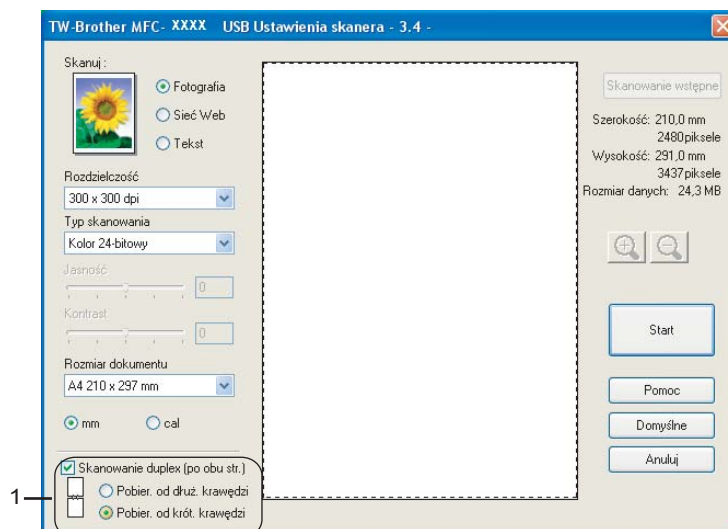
TW-Brother MFC- XXXX USB Ustawienia skanera - 3.4 -

Skanuj :

Fotografia

Sieć Web

Tekst

Rozdzielczość

300 x 300 dpi

Typ skanowania

Kolor 24-bitowy

Jasność

0

Kontrast

0

Rozmiar dokumentu

A4 210 x 297 mm

mm

cal

Skanowanie duplex (po obu str.)

Pobier. od dłuż. krawędzi

Pobier. od krót. krawędzi

1

Skanowanie wstępne

Szerokość: 210,0 mm
2480piksele
Wysokość: 291,0 mm
3437piksele
Rozmiar danych: 24,3 MB

Start

Pomoc

Domyślne

Anuluj